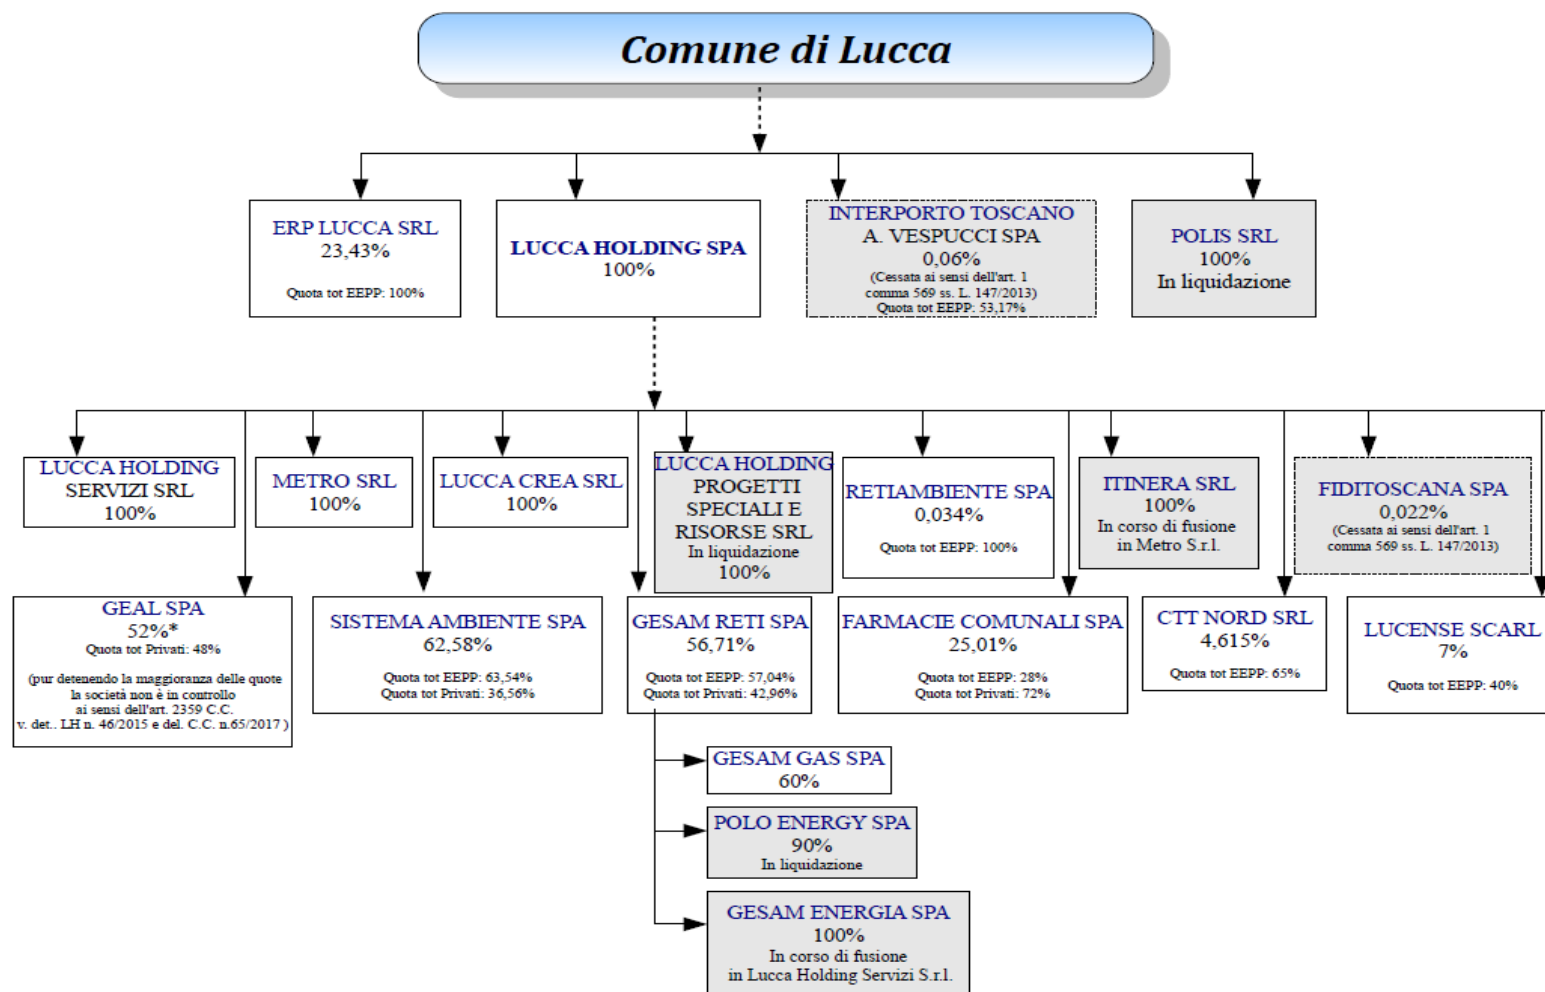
Comune di Lucca

ERP LUCCA SRL
23,43%
Quota tot EEPP: 100%

LUCCA HOLDING SPA
100%

INTERPORTO TOSCANO
A. VESPUCCI SPA
0,06%
(Cessata ai sensi dell'art. 1 comma 569 ss. L. 147/2013)
Quota tot EEPP: 53,17%

POLIS SRL
100%
In liquidazione

LUCCA HOLDING SERVIZI SRL
100%

METRO SRL
100%

LUCCA CREA SRL
100%

LUCCA HOLDING PROGETTI SPECIALI E RISORSE SRL
In liquidazione
100%

RETIAMBIENTE SPA
0,034%
Quota tot EEPP: 100%

ITINERA SRL
100%
In corso di fusione in Metro S.r.l.

FIDITOSCANA SPA
0,022%
(Cessata ai sensi dell'art. 1 comma 569 ss. L. 147/2013)

GEAL SPA
52%*
Quota tot Privati: 48%
(pur detenendo la maggioranza delle quote la società non è in controllo ai sensi dell'art. 2359 C.C. v. det.. LH n. 46/2015 e del. C.C. n.65/2017 )

SISTEMA AMBIENTE SPA
62,58%
Quota tot EEPP: 63,54%
Quota tot Privati: 36,56%

GESAM RETI SPA
56,71%
Quota tot EEPP: 57,04%
Quota tot Privati: 42,96%

FARMACIE COMUNALI SPA
25,01%
Quota tot EEPP: 28%
Quota tot Privati: 72%

CTT NORD SRL
4,615%
Quota tot EEPP: 65%

LUCENSE SCARL
7%
Quota tot EEPP: 40%

GESAM GAS SPA
60%

POLO ENERGY SPA
90%
In liquidazione

GESAM ENERGIA SPA
100%
In corso di fusione in Lucca Holding Servizi S.r.l.